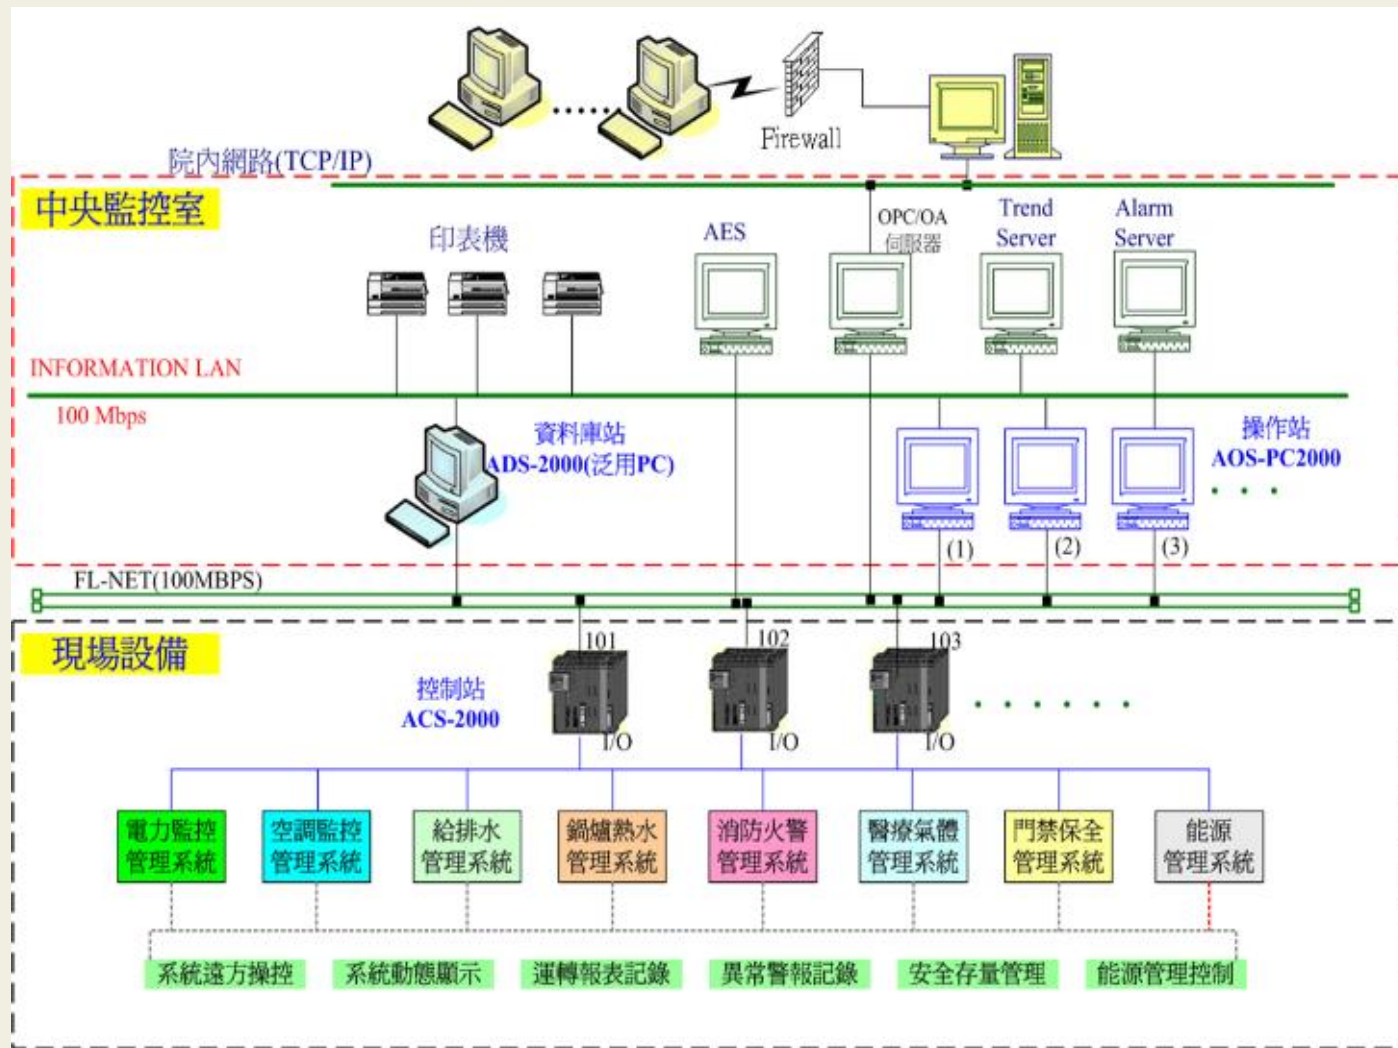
Firewall

院內網路(TCP/IP)

中央監控室

印表機

AES

OPC/OA 伺服器

Trend Server

Alarm Server

INFORMATION LAN

100 Mbps

資料庫站 ADS-2000(泛用PC)

操作站 AOS-PC2000

. . .

(1)

(2)

(3)

FL-NET(100MBPS)

現場設備

101

102

103

控制站 ACS-2000

I/O

I/O

I/O

. . . . . .

電力監控 管理系統

空調監控 管理系統

給排水 管理系統

鍋爐熱水 管理系統

消防火警 管理系統

醫療氣體 管理系統

門禁保全 管理系統

能源 管理系統

系統遠方操控

系統動態顯示

運轉報表記錄

異常警報記錄

安全存量管理

能源管理控制